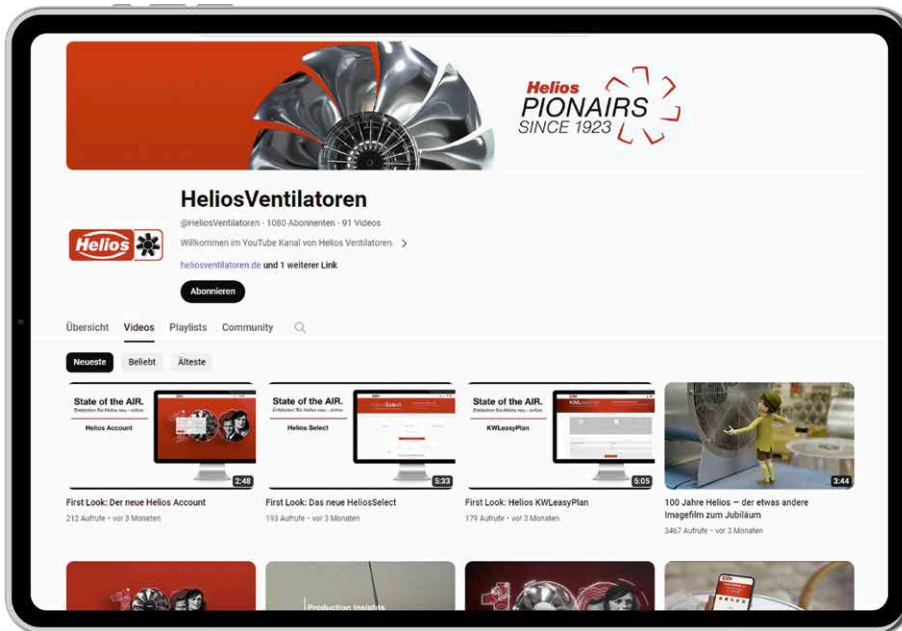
Helios
PIONAIRS
SINCE 1923

Helios

HeliosVentilatoren
@HeliosVentilatoren · 1080 Abonnenten · 91 Videos
Willkommen im YouTube Kanal von Helios Ventilatoren. >
heliosventilatoren.de und 1 weiterer Link
Abonnieren

Übersicht Videos Playlists Community

Neueste Beliebt Älteste

State of the AIR.
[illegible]
Helios Account
2:48
First Look: Der neue Helios Account
212 Aufrufe · vor 3 Monaten

State of the AIR.
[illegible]
Helios Select
5:33
First Look: Das neue HeliosSelect
193 Aufrufe · vor 3 Monaten

State of the AIR.
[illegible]
KWLeasyPlan
5:05
First Look: Helios KWLeasyPlan
179 Aufrufe · vor 3 Monaten

3:44
100 Jahre Helios – der etwas andere Imagefilm zum Jubiläum
3467 Aufrufe · vor 3 Monaten

Production Insights